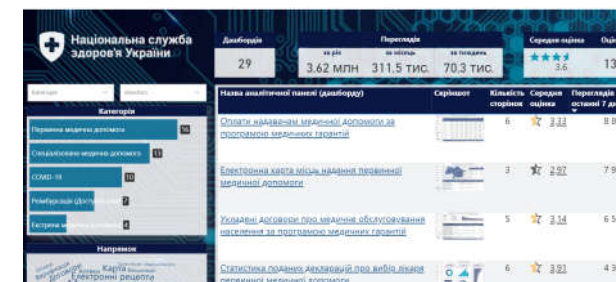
Національна служба здоров'я України

Дашбордів
29

Переглядів
за рік
3.62 млн
за місяць
311,5 тис.
за тиждень
70.3 тис.

Середня оцінка
3.6

Оці

Категорія
Напрямок

Категорія

Первинна медична допомога 16
Спеціалізована медична допомога 11
COVID-19 10
Реімбурсація (Доступні ліки) 7
Екстрена медична допомога 4

Напрямок

Карта
Електронні рецепти

| Назва аналітичної панелі (дашборду) | Скріншот | Кількість сторінок | Середня оцінка | Перегляди за останні 7 дн |
|---|---|---|---|---|
| Оплати надавачам медичної допомоги за програмою медичних гарантій | | 6 | 3.33 | 8 8 |
| Електронна карта місць надання первинної медичної допомоги | | 3 | 2.97 | 7 9 |
| Укладені договори про медичне обслуговування населення за програмою медичних гарантій | | 5 | 3.14 | 6 5 |
| Статистика поданих декларацій про вибір лікаря первинної медичної допомоги | | 6 | 3.93 | 4 3 |